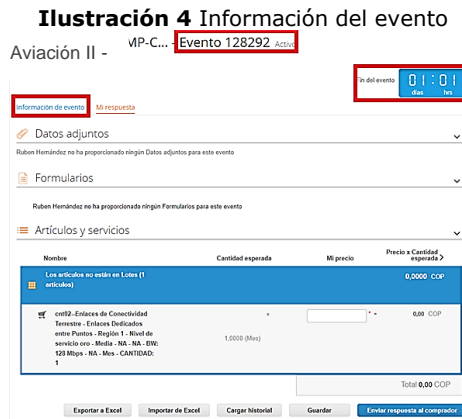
**Ilustración 4** Información del evento

Aviación II - MP-C... - Evento 128292 Activo

Fin del evento 01 días : 01 hrs

Información de evento | Mi respuesta

Datos adjuntos

Ruben Hernández no ha proporcionado ningún Datos adjuntos para este evento

Formularios

Ruben Hernández no ha proporcionado ningún Formularios para este evento

Artículos y servicios

| Nombre | Cantidad esperada | Mi precio | Precio x Cantidad esperada |
|---|---|---|---|
| Los artículos no están en Lotes (1 artículos) | | | 0,0000 COP |
| cnt02--Enlaces de Conectividad Terrestre - Enlaces Dedicados entre Puntos - Región 1 - Nivel de servicio oro - Media - NA - BW: 128 Mbps - NA - Mes - CANTIDAD: 1 | 1,0000 (Mes) | * | 0,00 COP |

Total 0,00 COP

Exportar a Excel | Importar de Excel | Cargar historial | Guardar | Enviar respuesta al comprador